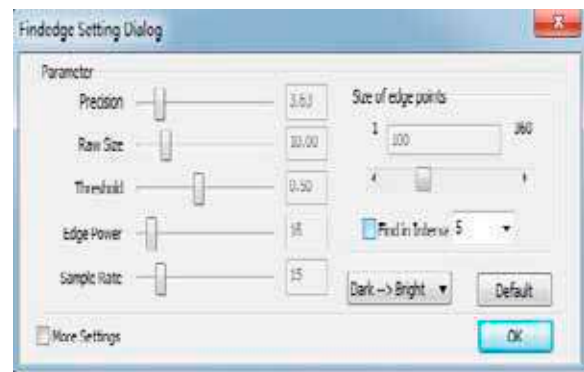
Findedge Setting Dialog

Parameter

Precision 3.63

Raw Size 10.00

Threshold 0.50

Edge Power 16

Sample Rate 15

Size of edge points

1 360

100

Find in Inverse 5

Dark --> Bright

Default

More Settings

OK